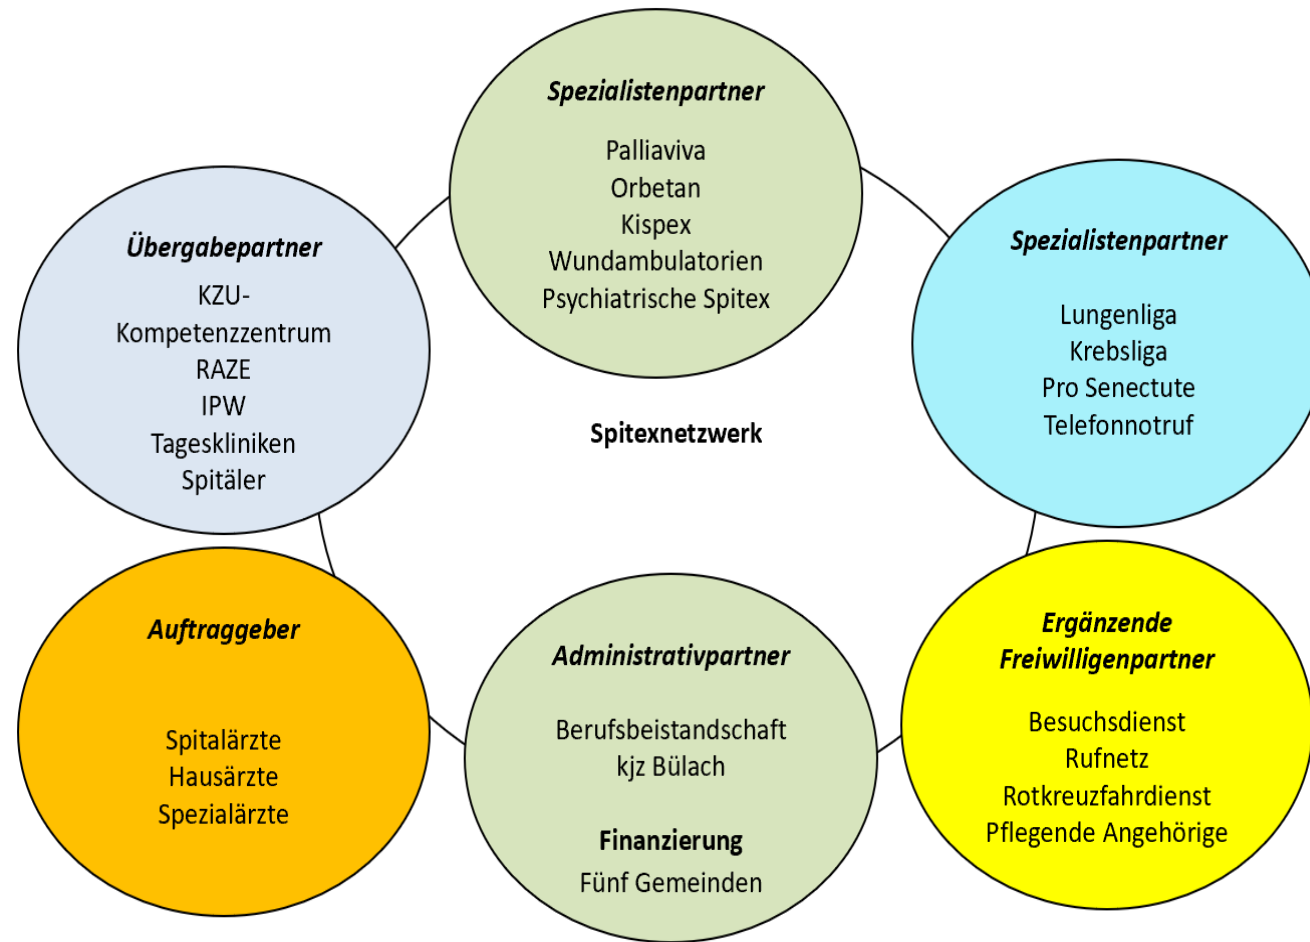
Spezialistenpartner
Palliaviva
Orbetan
Kispex
Wundambulatorien
Psychiatrische Spitex

Übergabepartner
KZU-Kompetenzzentrum
RAZE
IPW
Tageskliniken
Spitäler

Spezialistenpartner
Lungenliga
Krebsliga
Pro Senectute
Telefonnotruf

Spitexnetzwerk

Auftraggeber
Spitalärzte
Hausärzte
Spezialärzte

Administrativpartner
Berufsbeistandschaft
kjz Bülach

Finanzierung
Fünf Gemeinden

Ergänzende Freiwilligenpartner
Besuchsdienst
Rufnetz
Rotkreuzfahrdienst
Pflegende Angehörige